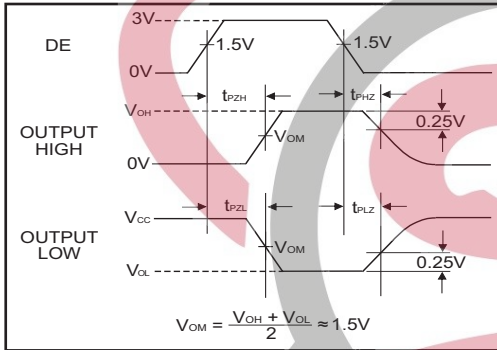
DE

3V

1.5V

1.5V

0V

$t_{PZH}$

$t_{PHZ}$

$V_{OH}$

OUTPUT HIGH

$V_{OM}$

0.25V

0V

$V_{CC}$

$t_{PZL}$

$t_{PLZ}$

OUTPUT LOW

$V_{OM}$

$V_{OL}$

0.25V

$V_{OM} = \frac{V_{OH} + V_{OL}}{2} \approx 1.5V$